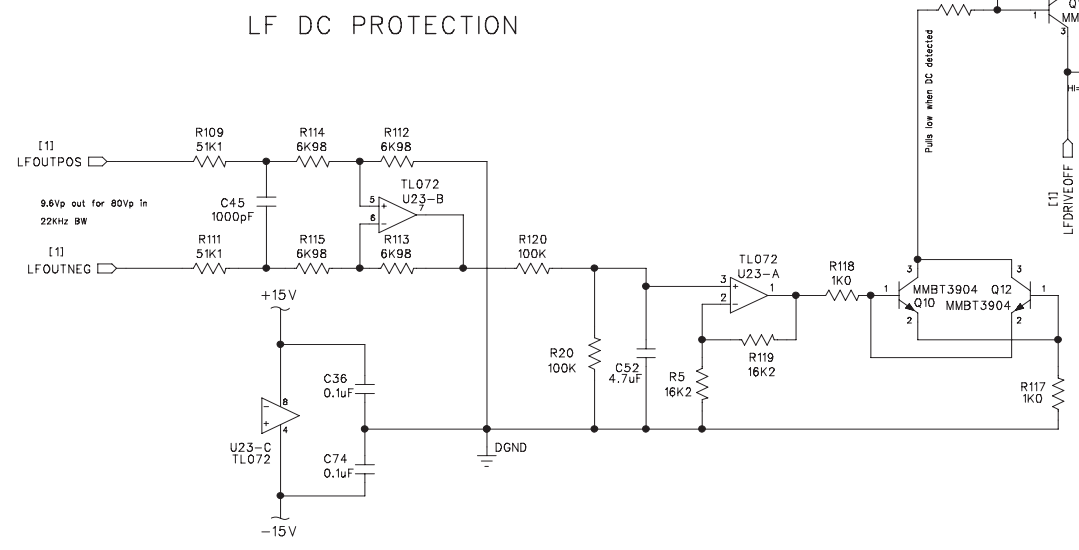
LF DC PROTECTION

Q
MM
1
3
HI=

Pulls low when DC detected

[1]
LFDRIVEOFF

[1]
LFOUTPOS

R109
51K1

R114
6K98

R112
6K98

9.6Vp out for 80Vp in
22KHz BW

C45
1000pF

TL072
U23-B
5
6
7

[1]
LFOUTNEG

R111
51K1

R115
6K98

R113
6K98

R120
100K

TL072
U23-A
3
2
1

R118
1K0

3
1
MMBT3904
Q10
2

3
Q12
MMBT3904
1
2

+15V

R20
100K

C52
4.7uF

R119
16K2

R5
16K2

R117
1K0

C36
0.1uF

8
4
U23-C
TL072

C74
0.1uF

DGND

-15V